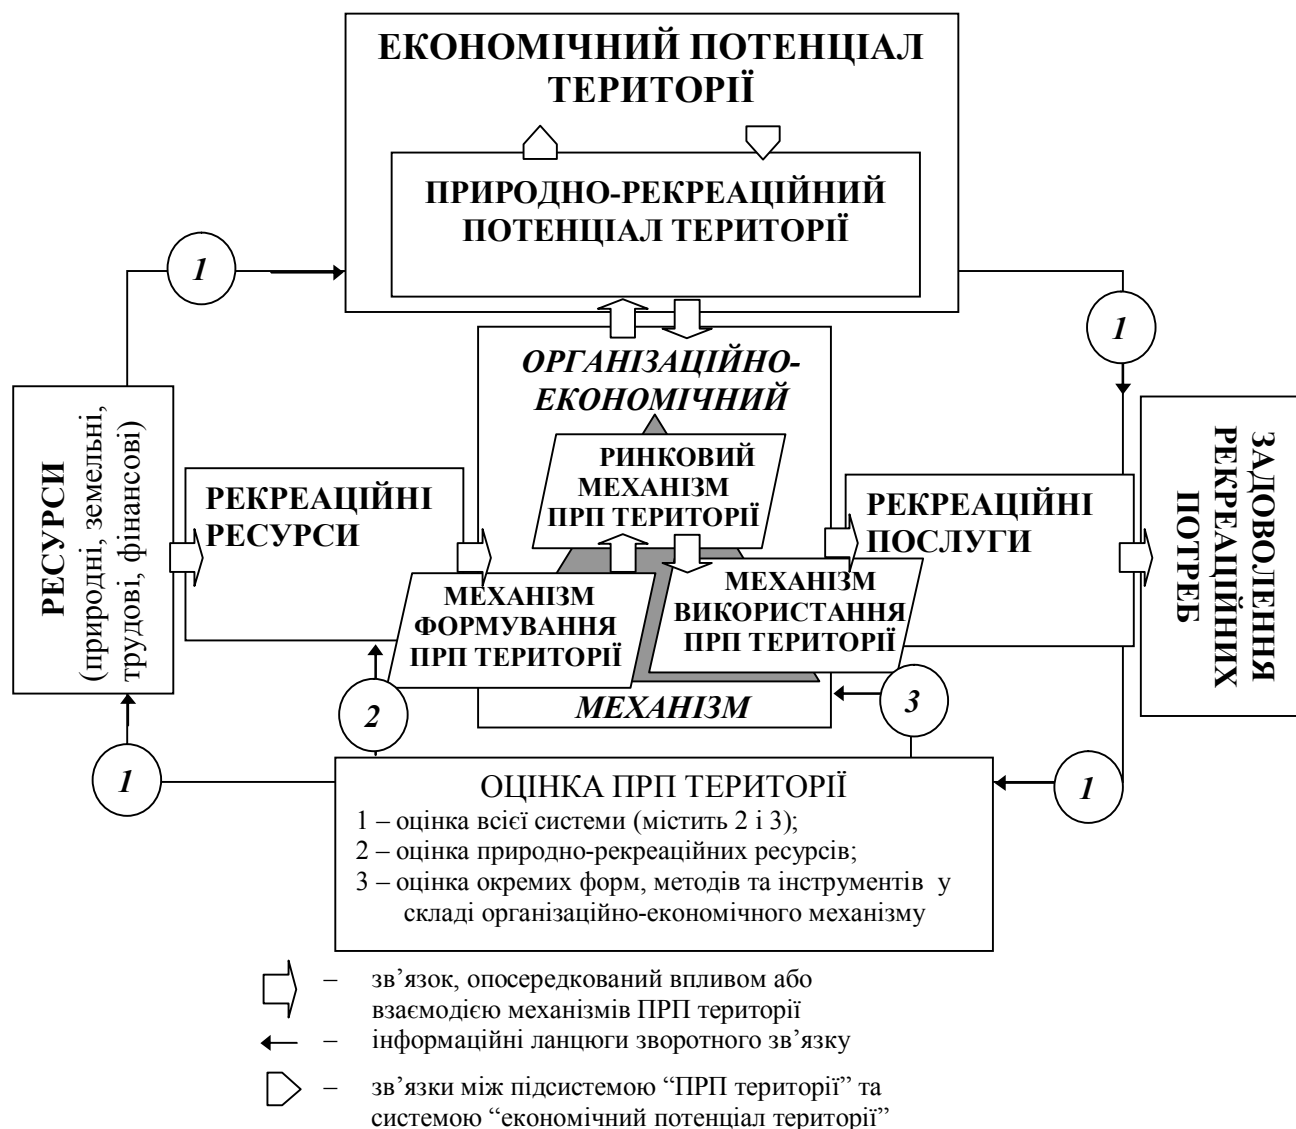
ЕКОНОМІЧНИЙ ПОТЕНЦІАЛ ТЕРИТОРІЇ

ПРИРОДНО-РЕКРЕАЦІЙНИЙ ПОТЕНЦІАЛ ТЕРИТОРІЇ

1

1

РЕСУРСИ (природні, земельні, трудові, фінансові)

ОРГАНІЗАЦІЙНО-ЕКОНОМІЧНИЙ

РИНКОВИЙ МЕХАНІЗМ ПРП ТЕРИТОРІЇ

РЕКРЕАЦІЙНІ РЕСУРСИ

РЕКРЕАЦІЙНІ ПОСЛУГИ

ЗАДОВОЛЕННЯ РЕКРЕАЦІЙНИХ ПОТРЕБ

МЕХАНІЗМ ФОРМУВАННЯ ПРП ТЕРИТОРІЇ

МЕХАНІЗМ ВИКОРИСТАННЯ ПРП ТЕРИТОРІЇ

2

3

МЕХАНІЗМ

1

ОЦІНКА ПРП ТЕРИТОРІЇ
1 – оцінка всієї системи (містить 2 і 3);
2 – оцінка природно-рекреаційних ресурсів;
3 – оцінка окремих форм, методів та інструментів у складі організаційно-економічного механізму

1

– зв’язок, опосередкований впливом або взаємодією механізмів ПРП території
– інформаційні ланцюги зворотного зв’язку
– зв’язки між підсистемою “ПРП території” та системою “економічний потенціал території”